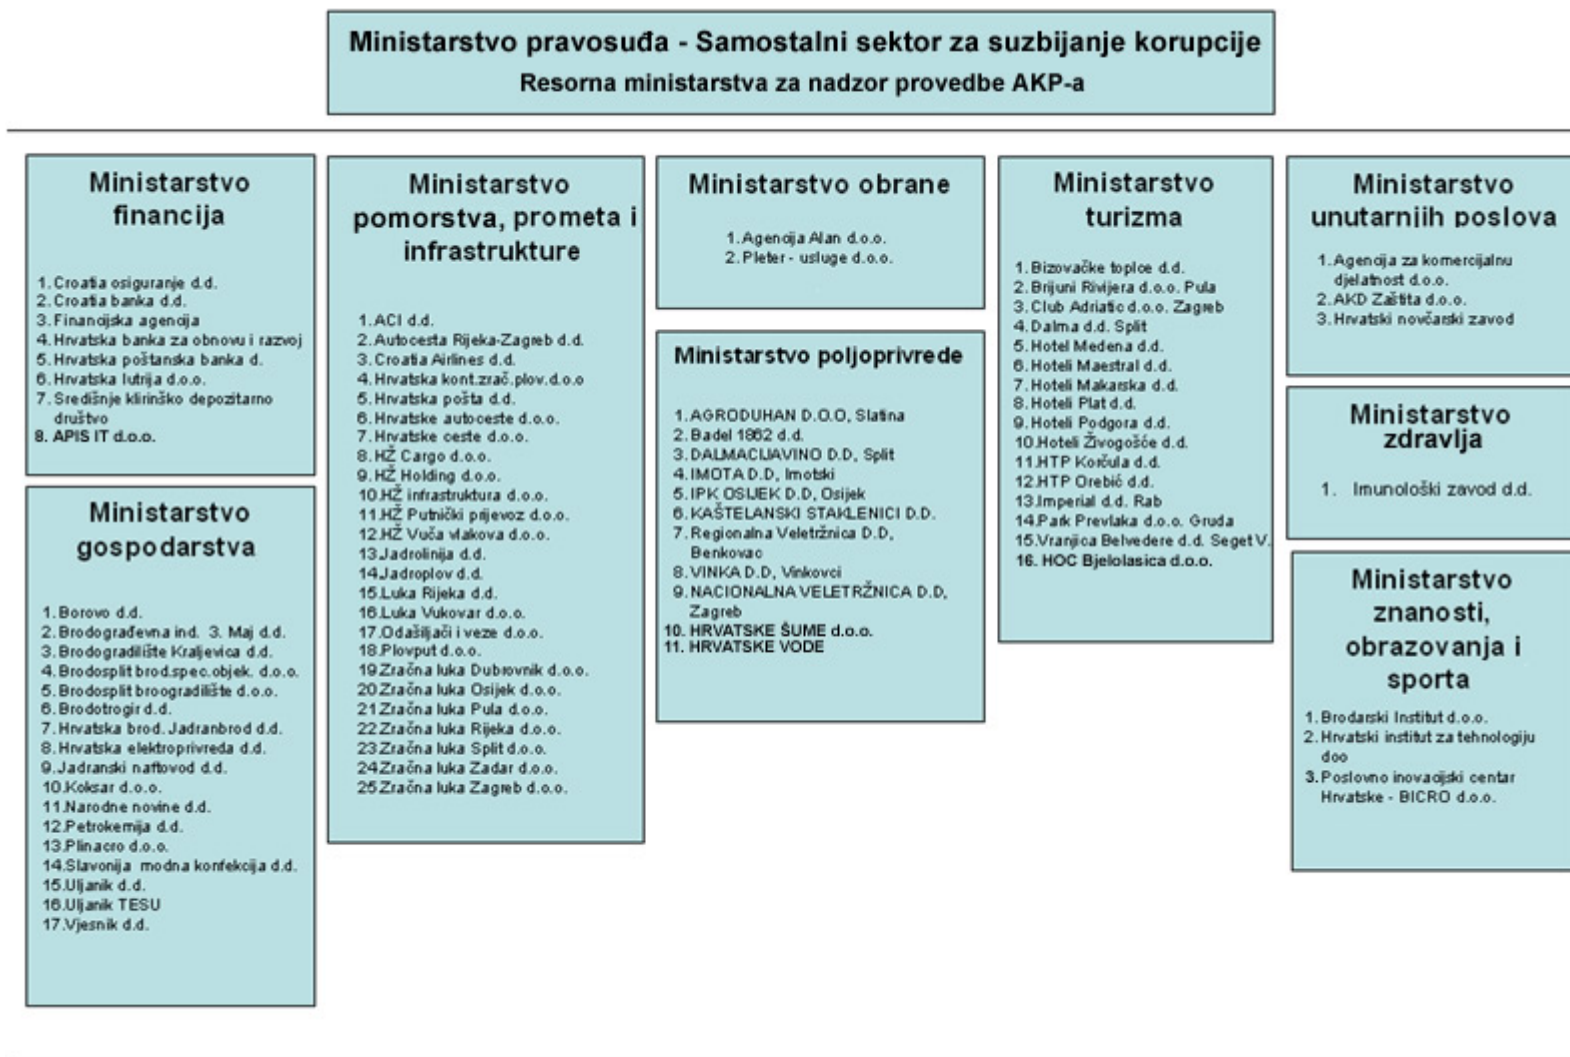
Ministarstvo pravosuđa - Samostalni sektor za suzbijanje korupcije
Resorna ministarstva za nadzor provedbe AKP-a

Ministarstvo financija

1. Croatia osiguranje d.d.
2. Croatia banka d.d.
3. Financijska agencija
4. Hrvatska banka za obnovu i razvoj
5. Hrvatska poštanska banka d.
6. Hrvatska lutrija d.o.o.
7. Središnje klirinško depozitarno društvo
8. APIS IT d.o.o.

Ministarstvo gospodarstva

1. Borovo d.d.
2. Brodograđevna ind. 3. Maj d.d.
3. Brodogradilište Kraljevica d.d.
4. Brodosplit brod.spec.objek. d.o.o.
5. Brodosplit broogradilište d.o.o.
6. Brodotrogir d.d.
7. Hrvatska brod. Jadranbrod d.d.
8. Hrvatska elektroprivreda d.d.
9. Jadranski naftovod d.d.
10. Koksar d.o.o.
11. Narodne novine d.d.
12. Petrokemija d.d.
13. Plinacro d.o.o.
14. Slavonija modna konfekcija d.d.
15. Uljanik d.d.
16. Uljanik TESU
17. Vjesnik d.d.

Ministarstvo pomorstva, prometa i infrastrukture

1. ACI d.d.
2. Autocesta Rijeka-Zagreb d.d.
3. Croatia Airlines d.d.
4. Hrvatska kont.zrač.plov.d.o.o
5. Hrvatska pošta d.d.
6. Hrvatske autoceste d.o.o.
7. Hrvatske ceste d.o.o.
8. HŽ Cargo d.o.o.
9. HŽ Holding d.o.o.
10. HŽ infrastruktura d.o.o.
11. HŽ Putnički prijevoz d.o.o.
12. HŽ Vuča vlakova d.o.o.
13. Jadrolinija d.d.
14. Jadroplov d.d.
15. Luka Rijeka d.d.
16. Luka Vukovar d.o.o.
17. Odašiljači i veze d.o.o.
18. Plovput d.o.o.
19. Zračna luka Dubrovnik d.o.o.
20. Zračna luka Osijek d.o.o.
21. Zračna luka Pula d.o.o.
22. Zračna luka Rijeka d.o.o.
23. Zračna luka Split d.o.o.
24. Zračna luka Zadar d.o.o.
25. Zračna luka Zagreb d.o.o.

Ministarstvo obrane

1. Agencija Alan d.o.o.
2. Pleter - usluge d.o.o.

Ministarstvo poljoprivrede

1. AGRODUHAN D.O.O, Slatina
2. Badel 1862 d.d.
3. DALMACIJAVINO D.D, Split
4. IMOTA D.D, Imotski
5. IPK OSIJEK D.D, Osijek
6. KAŠTELANSKI STAKLENICI D.D.
7. Regionalna Veletržnica D.D, Benkovac
8. VINKA D.D, Vinkovci
9. NACIONALNA VELETRŽNICA D.D, Zagreb
10. HRVATSKE ŠUME d.o.o.
11. HRVATSKE VODE

Ministarstvo turizma

1. Bizovačke toplce d.d.
2. Brijuni Rivijera d.o.o. Pula
3. Club Adriatic d.o.o. Zagreb
4. Dalma d.d. Split
5. Hotel Medena d.d.
6. Hoteli Maestral d.d.
7. Hoteli Makarska d.d.
8. Hoteli Plat d.d.
9. Hoteli Podgora d.d.
10. Hoteli Živogošće d.d.
11. HTP Korčula d.d.
12. HTP Orebić d.d.
13. Imperial d.d. Rab
14. Park Prevlaka d.o.o. Gruda
15. Vranjica Belvedere d.d. Seget V.
16. HOC Bjelolasica d.o.o.

Ministarstvo unutarnjih poslova

1. Agencija za komercijalnu djelatnost d.o.o.
2. AKD Zaštita d.o.o.
3. Hrvatski novčarski zavod

Ministarstvo zdravlja

1. Imunološki zavod d.d.

Ministarstvo znanosti, obrazovanja i sporta

1. Brodarski Institut d.o.o.
2. Hrvatski institut za tehnologiju doo
3. Poslovno inovacijski centar Hrvatske - BICRO d.o.o.